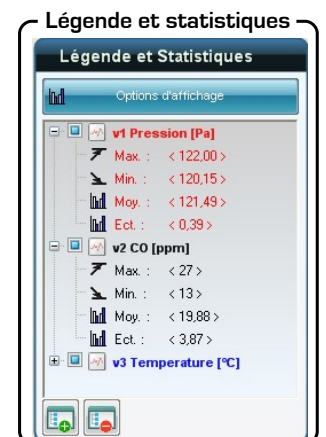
Légende et statistiques

Légende et Statistiques

Options d'affichage

v1 Pression [Pa]
Max. : < 122,00 >
Min. : < 120,15 >
Moy. : < 121,49 >
Ect. : < 0,39 >

v2 CO [ppm]
Max. : < 27 >
Min. : < 13 >
Moy. : < 19,88 >
Ect. : < 3,87 >

v3 Temperature [°C]